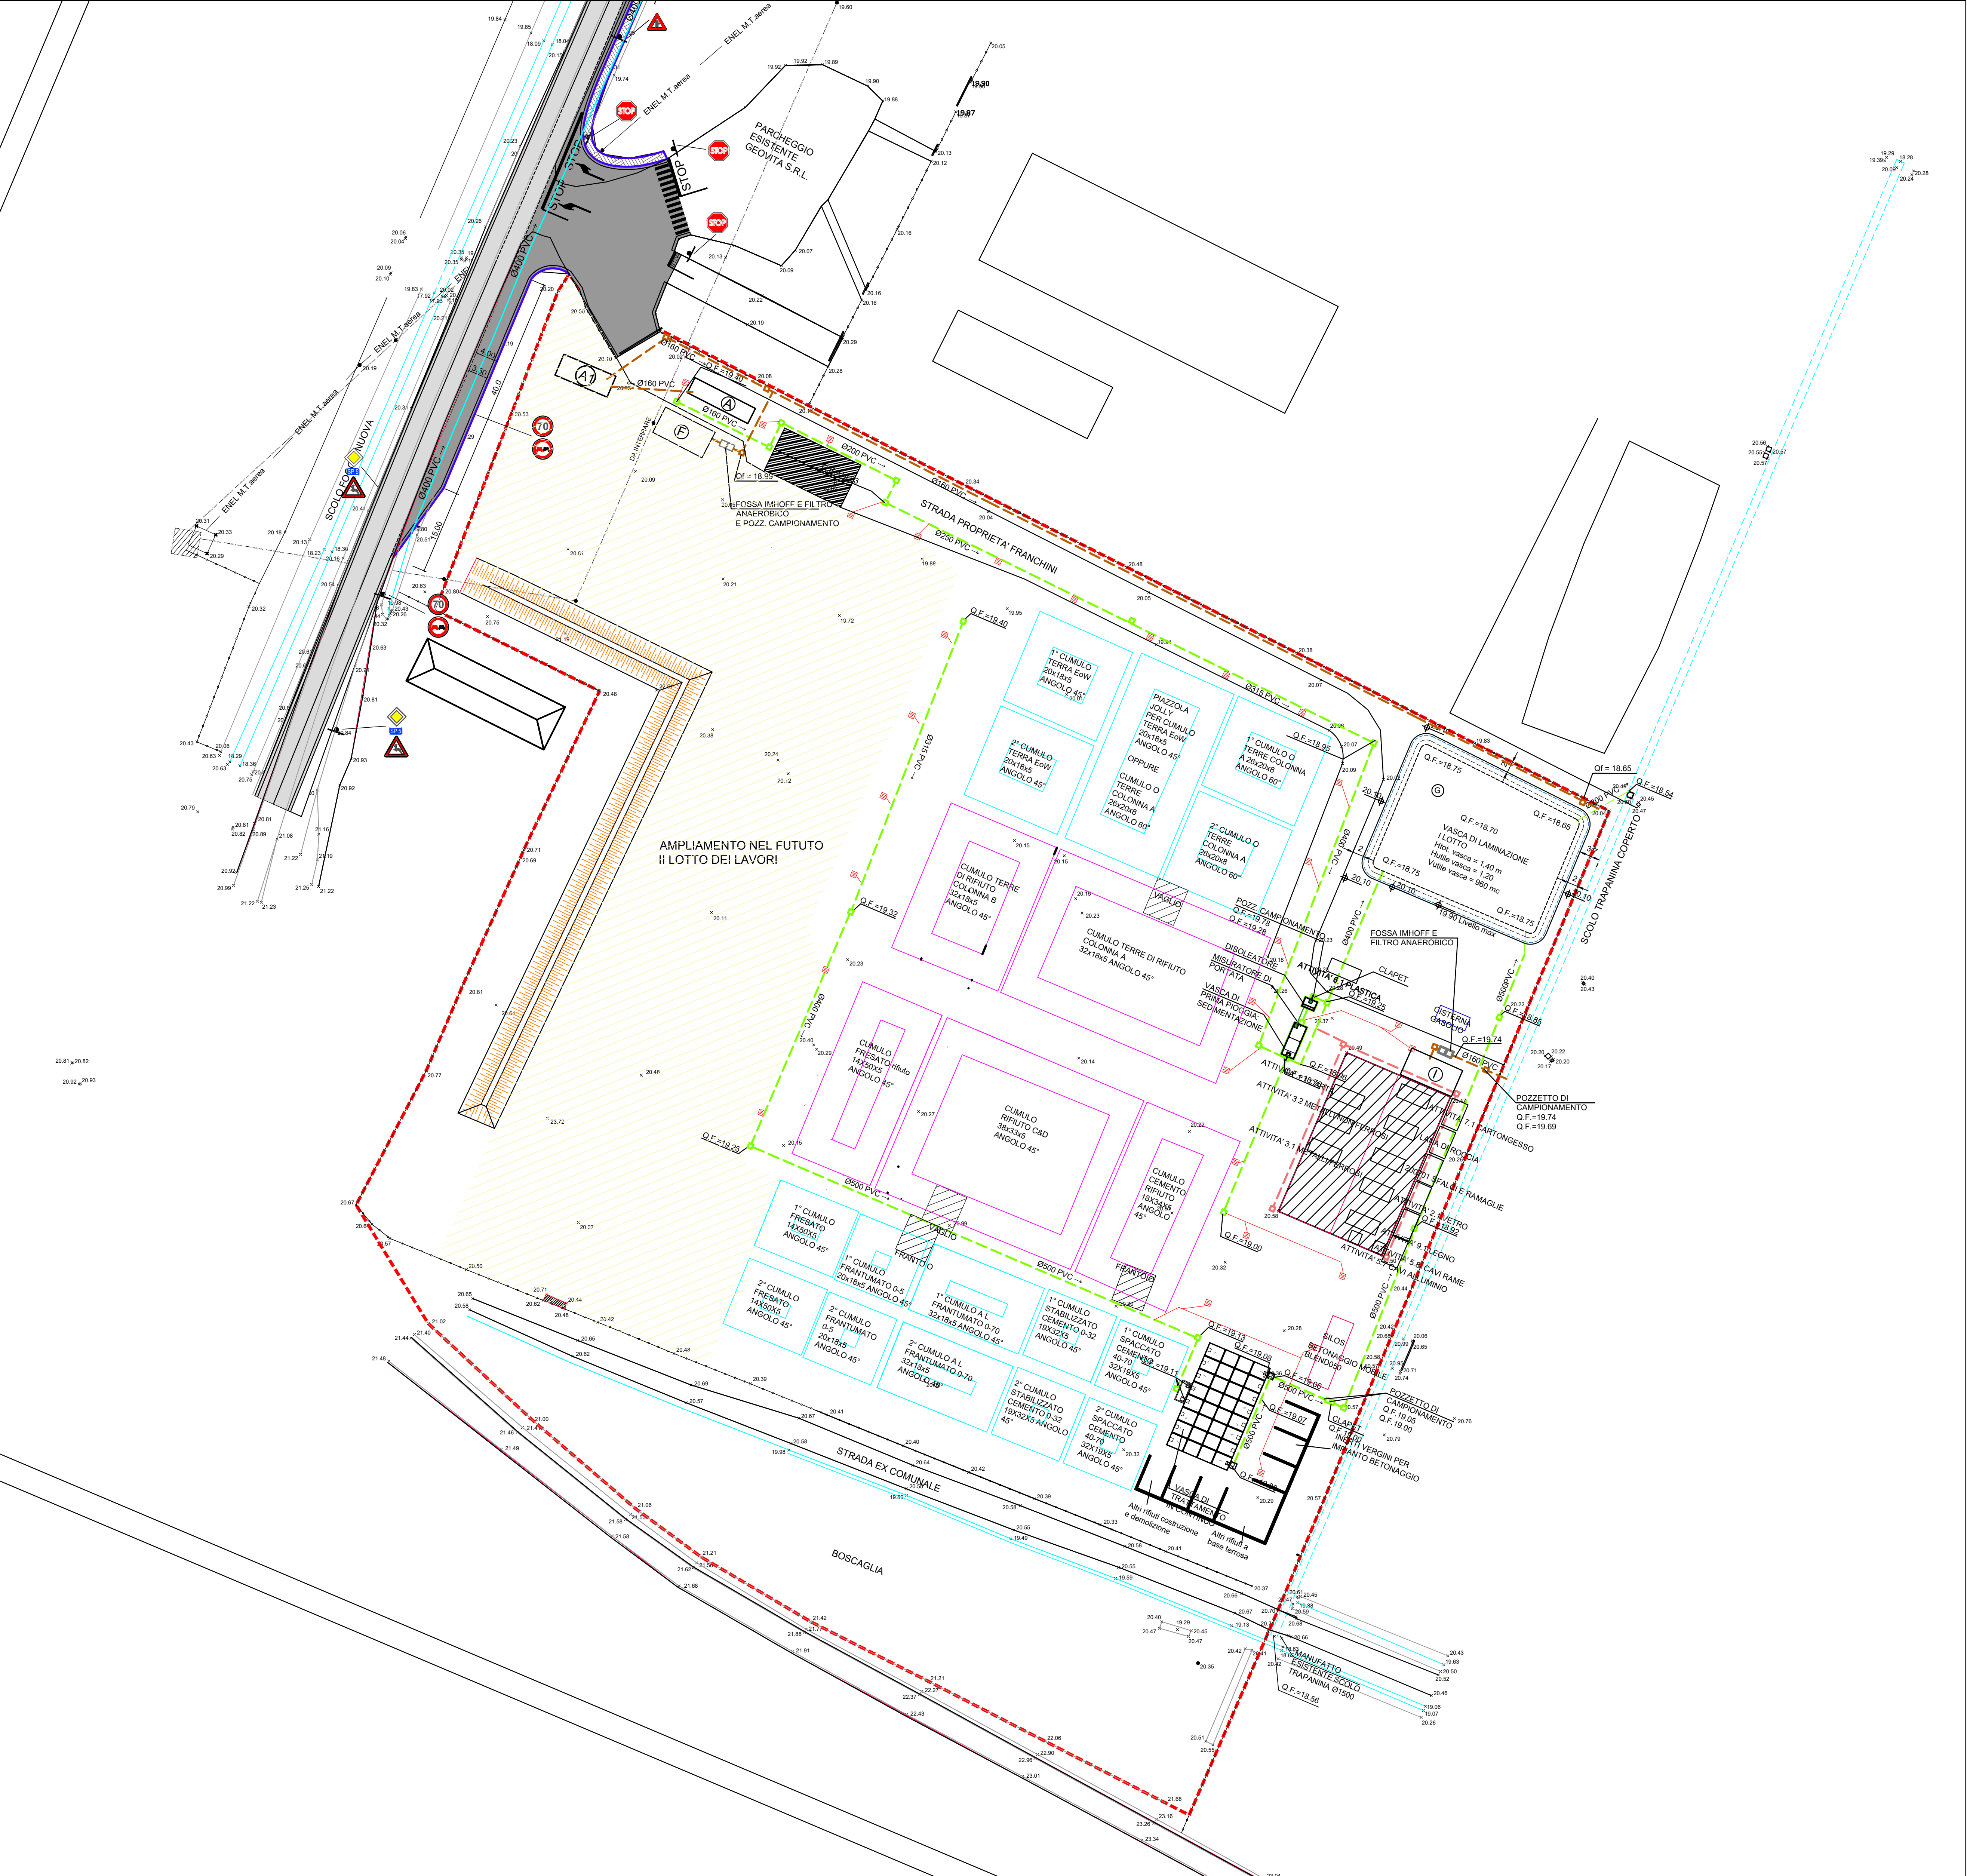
ENEL M.T.aerea
ENEL M.T.aerea
ENEL M.T.aerea
ENEL M.T.aerea
ENEL M.T.aerea
PARCHEGGIO ESISTENTE GEOVITA S.R.L.
STOP
STOP
STOP
STOP
STOP
Ø400 PVC
Ø400 PVC
SCOLO FOSSANUOVA
70
70
Ø160 PVC
Ø160 PVC
Ø160 PVC
Ø200 PVC
Ø160 PVC
Ø250 PVC
Q.F.=19.40
Qf = 18.99
FOSSA IMHOFF E FILTRO ANAEROBICO E POZZ. CAMPIONAMENTO
STRADA PROPRIETA' FRANCHINI
Q.F.=19.40
Ø315 PVC
Ø315 PVC
1° CUMULO TERRA EoW 20x18x5 ANGOLO 45°
PIAZZOLA JOLLY PER CUMULO TERRA EoW 20x18x5 ANGOLO 45° OPPURE CUMULO O TERRE COLONNA A 26x20x8 ANGOLO 60°
1° CUMULO O TERRE COLONNA A 26x20x8 ANGOLO 60°
2° CUMULO TERRA EoW 20x18x5 ANGOLO 45°
2° CUMULO O TERRE COLONNA A 26x20x8 ANGOLO 60°
Q.F.=18.95
Q.F.=18.75
Q.F.=18.70
VASCA DI LAMINAZIONE I LOTTO
Htot. vasca = 1,40 m
Hutile vasca = 1,20
Vutile vasca = 960 mc
Q.F.=18.65
Q.F.=18.75
Q.F.=18.75
19.90 Livello max
Qf = 18.65
Q.F.=18.54
Ø200 PVC
SCOLO TRAPANINA COPERTO
AMPLIAMENTO NEL FUTUTO II LOTTO DEI LAVORI
CUMULO TERRE DI RIFIUTO COLONNA B 32x18x5 ANGOLO 45°
CUMULO TERRE DI RIFIUTO COLONNA A 32x18x5 ANGOLO 45°
VAGLIO
POZZ. CAMPIONAMENTO
Q.F.=19.78
Q.F.=19.28
DISOLEATORE MISURATORE DI PORTATA
VASCA DI PRIMA PIOGGIA SEDIMENTAZIONE
ATTIVITA' 6 PLASTICA
CLAPET
Q.F.=19.26
FOSSA IMHOFF E FILTRO ANAEROBICO
CISTERNA GASOLIO
Ø500PVC
Q.F.=18.85
Q.F.=19.74
Ø160 PVC
POZZETTO DI CAMPIONAMENTO
Q.F.=19.74
Q.F.=19.69
Q.F.=19.32
Ø400 PVC
Ø400 PVC
Q.F.=19.20
CUMULO FRESATO rifiuto 14X50X5 ANGOLO 45°
CUMULO RIFIUTO C&D 38x33x5 ANGOLO 45°
CUMULO CEMENTO RIFIUTO 18X32X5 ANGOLO 45°
ATTIVITA' 4 METALLI FERROSI
ATTIVITA' 3.2 METALLI FERROSI
ATTIVITA' 3.1 METALLI NON FERROSI
ATTIVITA' 7.1 CARTONGESSO
LANA DI ROCCIA
ATTIVITA' SFALCI E RAMAGLIE
ATTIVITA' 2 VETRO
ATTIVITA' 9 LEGNO
ATTIVITA' 5.6 CAVI RAME
ATTIVITA' 5.1 CAVI ALLUMINIO
Q.F.=19.00
Ø500 PVC
Ø500 PVC
Ø500 PVC
Ø500 PVC
VAGLIO
FRANTOIO
FRANTOIO
1° CUMULO FRESATO 14X50X5 ANGOLO 45°
2° CUMULO FRESATO 14X50X5 ANGOLO 45°
1° CUMULO FRANTUMATO 0-5 20x18x5 ANGOLO 45°
2° CUMULO FRANTUMATO 0-5 20x18x5 ANGOLO 45°
1° CUMULO A.L FRANTUMATO 0-70 32x18x5 ANGOLO 45°
2° CUMULO A.L FRANTUMATO 0-70 32x18x5 ANGOLO 45°
1° CUMULO STABILIZZATO CEMENTO 0-32 18X32X5 ANGOLO 45°
2° CUMULO STABILIZZATO CEMENTO 0-32 18X32X5 ANGOLO 45°
1° CUMULO SPACCATO CEMENTO 40-70 32X19X5 ANGOLO 45°
2° CUMULO SPACCATO CEMENTO 40-70 32X19X5 ANGOLO 45°
Q.F.=19.13
Q.F.=19.08
Q.F.=19.06
Q.F.=19.07
SILOS
BETONAGGIO MOBILE BLEND030
POZZETTO DI CAMPIONAMENTO
Q.F. 19.05
Q.F. 19.00
CLAPET
Q.F.19.00
INERTI VERGINI PER IMPIANTO BETONAGGIO
VASCA DI TRATTAMENTO IN CONTINUO
Altri rifiuti costruzione e demolizione
Altri rifiuti a base terrosa
STRADA EX COMUNALE
BOSCAGLIA
MANUFATTO ESISTENTE SCOLO TRAPANINA Ø1500
Q.F.=18.56